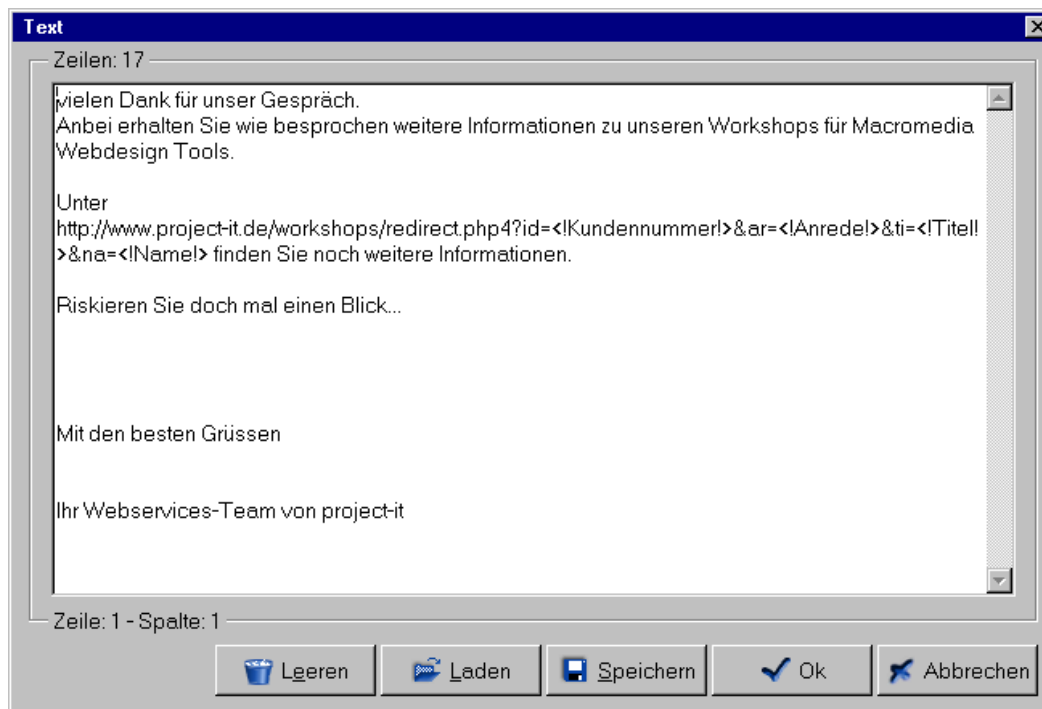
Text

Zeilen: 17

vielen Dank für unser Gespräch.
Anbei erhalten Sie wie besprochen weitere Informationen zu unseren Workshops für Macromedia Webdesign Tools.

Unter
http://www.project-it.de/workshops/redirect.php4?id=<!Kundennummer!>&ar=<!Anrede!>&ti=<!Titel!>&na=<!Name!> finden Sie noch weitere Informationen.

Riskieren Sie doch mal einen Blick...

Mit den besten Grüssen

Ihr Webservices-Team von project-it

Zeile: 1 - Spalte: 1

Leeren Laden Speichern Ok Abbrechen